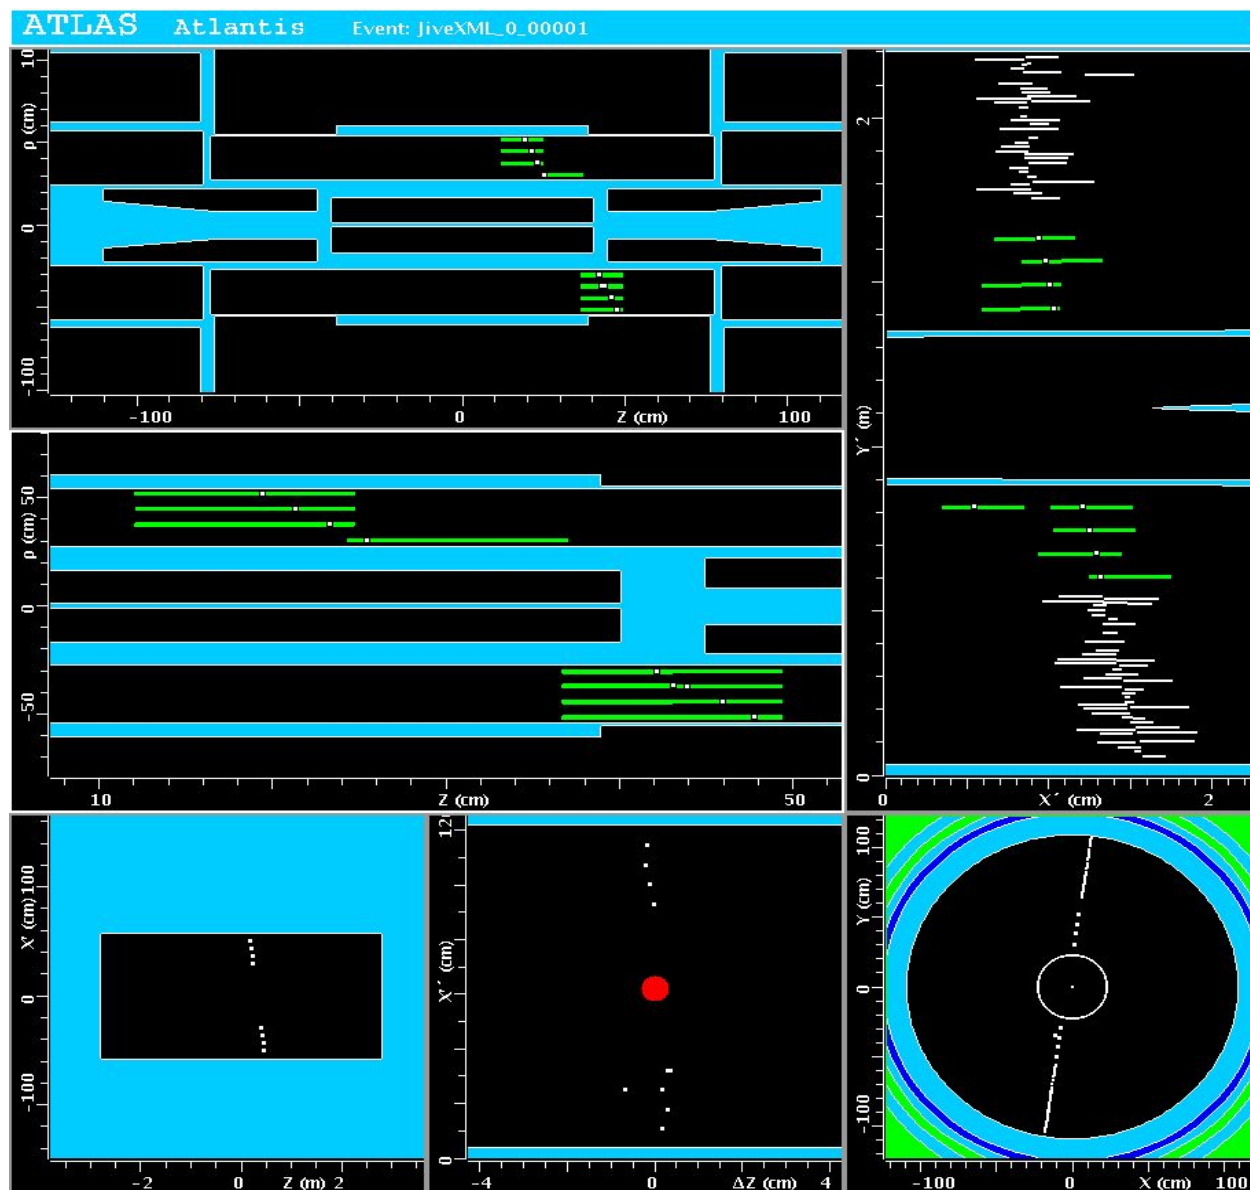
ATLAS Atlantis Event: JiveXML_0_00001

100
ρ (cm)
0
-100
-100
0
Z (cm)
100

2
Y´ (m)
0
0
X´ (cm)
2

50
ρ (cm)
0
-50
10
Z (cm)
50

100
X (cm)
0
-100
-2
0
Z (m)
2

12
X´ (cm)
0
-4
0
ΔZ (cm)
4

100
Y (cm)
0
-100
-100
0
X (cm)
100